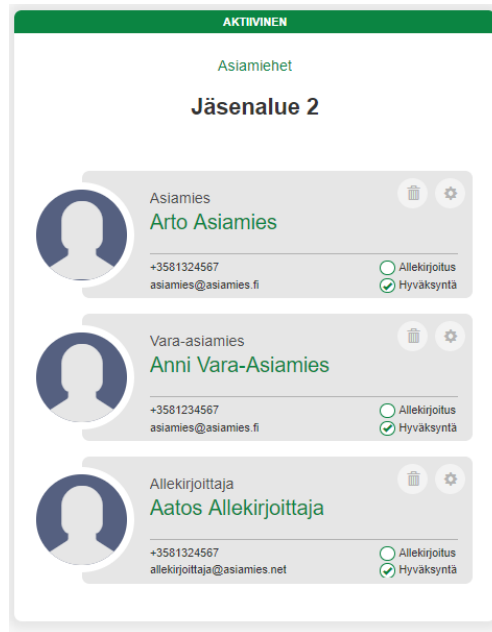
AKTIIVINEN

Asiamiehet

Jäsenalue 2

Asiamies
Arto Asiamies
+3581324567
asiamies@asiamies.fi
Allekirjoitus
Hyväksyntä

Vara-asiamies
Anni Vara-Asiamies
+3581234567
asiamies@asiamies.fi
Allekirjoitus
Hyväksyntä

Allekirjoittaja
Aatos Allekirjoittaja
+3581324567
allekirjoittaja@asiamies.net
Allekirjoitus
Hyväksyntä